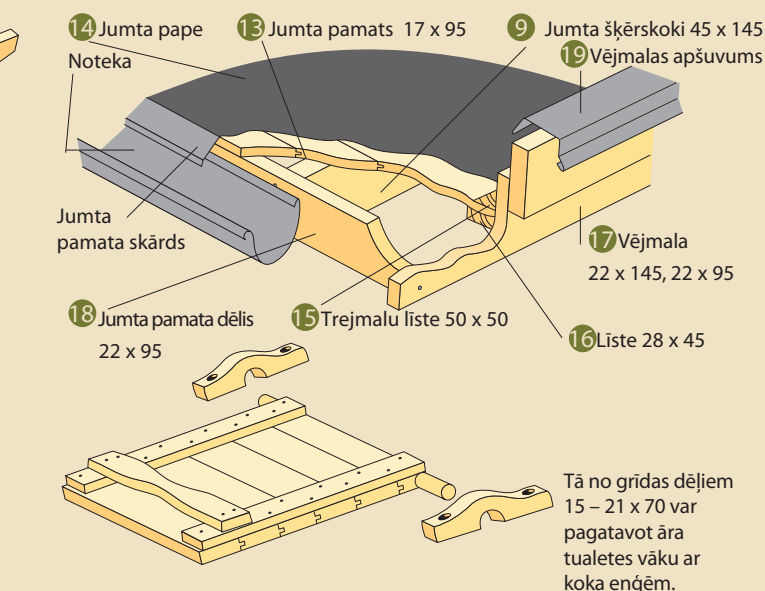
14 Jumta pape
Noteka
13 Jumta pamats 17 x 95
9 Jumta šķērskoki 45 x 145
19 Vējmalas apšuvums
Jumta pamata skārds
17 Vējmala 22 x 145, 22 x 95
18 Jumta pamata dēlis 22 x 95
15 Trejmalu līste 50 x 50
16 Līste 28 x 45

Tā no grīdas dēļiem 15 – 21 x 70 var pagatavot āra tualetes vāku ar koka eņģēm.